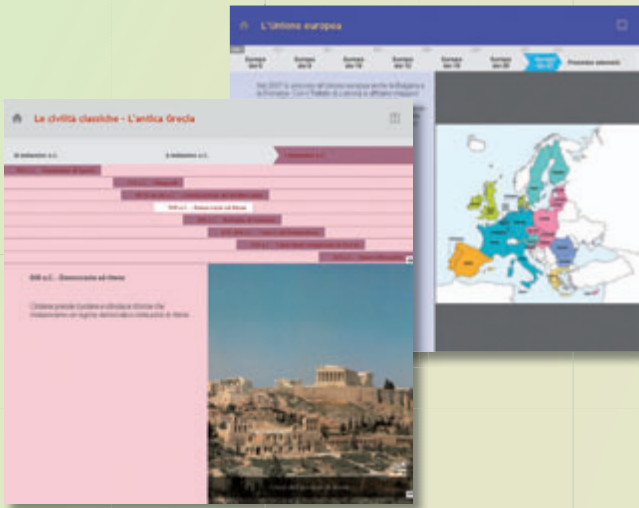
L'Unione europea

Europa dei 6

Europa dei 9

Europa dei 10

Europa dei 12

Europa dei 15

Europa dei 25

Europa dei 27

Prossime adesioni

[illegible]

Le civiltà classiche - L'antica Grecia

III millennio a.C.

II millennio a.C.

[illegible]

508 a.C. - Democrazia ad Atene

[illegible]

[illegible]